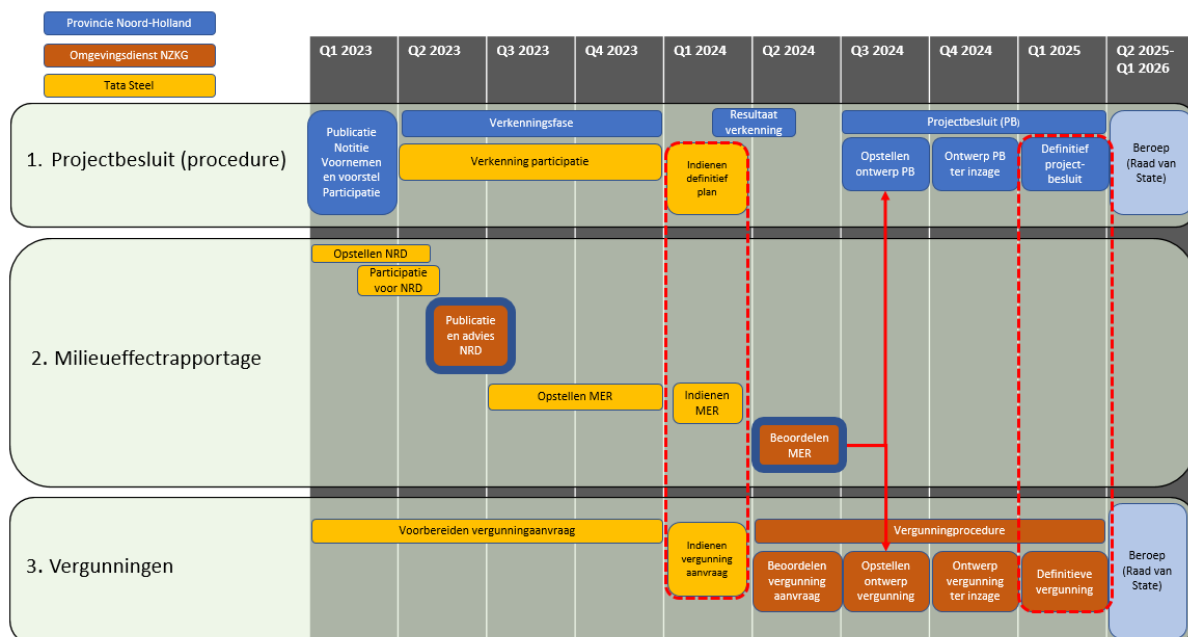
Provincie Noord-Holland

Omgevingsdienst NZKG

Tata Steel

| Q1 2023 | Q2 2023 | Q3 2023 | Q4 2023 | Q1 2024 | Q2 2024 | Q3 2024 | Q4 2024 | Q1 2025 | Q2 2025-Q1 2026 |
|---|---|---|---|---|---|---|---|---|---|

1. Projectbesluit (procedure)

Publicatie Notitie Voornemen en voorstel Participatie

Verkenningsfase

Resultaat verkenning

Projectbesluit (PB)

Verkenning participatie

Indienen definitief plan

Opstellen ontwerp PB

Ontwerp PB ter inzage

Definitief project-besluit

Beroep (Raad van State)

2. Milieueffectrapportage

Opstellen NRD

Participatie voor NRD

Publicatie en advies NRD

Opstellen MER

Indienen MER

Beoordelen MER

3. Vergunningen

Voorbereiden vergunningaanvraag

Indienen vergunning aanvraag

Vergunningprocedure

Beoordelen vergunning aanvraag

Opstellen ontwerp vergunning

Ontwerp vergunning ter inzage

Definitieve vergunning

Beroep (Raad van State)